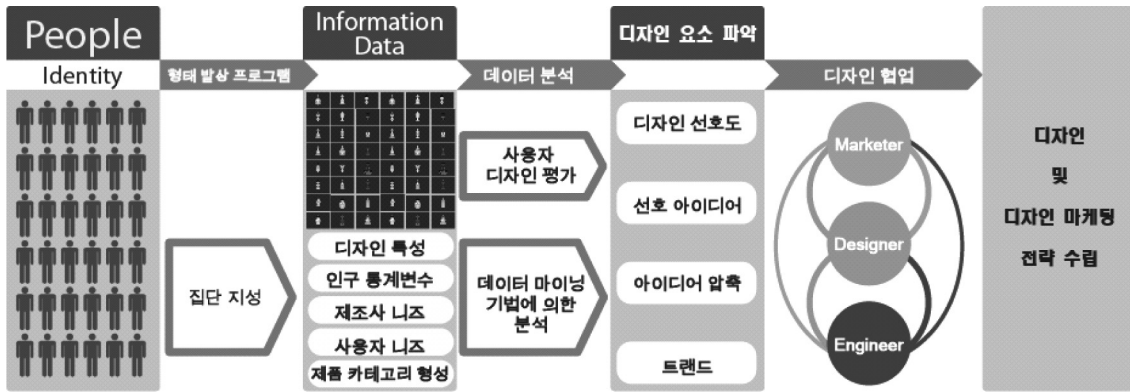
People

Identity

형태 발상 프로그램

집단 지성

Information Data

디자인 특성

인구 통계변수

제조사 니즈

사용자 니즈

제품 카테고리 형성

데이터 분석

사용자 디자인 평가

데이터 마이닝 기법에 의한 분석

디자인 요소 파악

디자인 선호도

선호 아이디어

아이디어 압축

트랜드

디자인 협업

Marketer

Designer

Engineer

디자인 및 디자인 마케팅 전략 수립